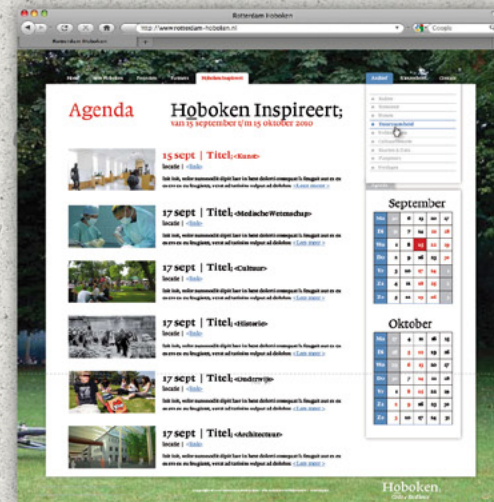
Rotterdam Hoboken

http://www.rotterdam-hoboken.nl

Google

Rotterdam Hoboken

Home | Wat Hoboken | Projecten | Partners | Hoboken Inspireert

Archief | Evenementen | Contact

Agenda

Hoboken Inspireert;

van 15 september t/m 15 oktober 2010

15 sept | Titel; <Kunst>

locatie | <link>

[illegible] <Lees meer >

17 sept | Titel; <Medische Wetenschap>

locatie | <link>

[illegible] <Lees meer >

17 sept | Titel; <Cultuur>

locatie | <link>

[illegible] <Lees meer >

17 sept | Titel; <Historie>

locatie | <link>

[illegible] <Lees meer >

17 sept | Titel; <Onderwijs>

locatie | <link>

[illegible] <Lees meer >

17 sept | Titel; <Architectuur>

locatie | <link>

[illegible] <Lees meer >

September

Oktober

Hoboken